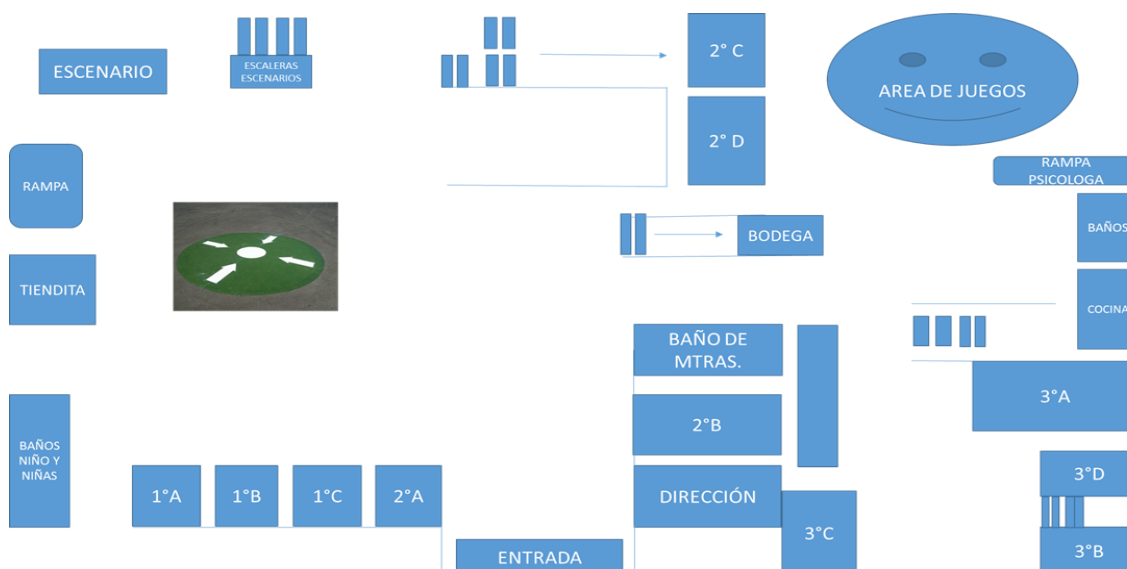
ESCENARIO

ESCALERAS ESCENARIOS

2° C

AREA DE JUEGOS

2° D

RAMPA

RAMPA PSICOLOGA

BAÑOS

BODEGA

TIENDITA

COCINA

BAÑO DE MTRAS.

3°A

2°B

BAÑOS NIÑO Y NIÑAS

3°D

1°A

1°B

1°C

2°A

DIRECCIÓN

3°C

3°B

ENTRADA